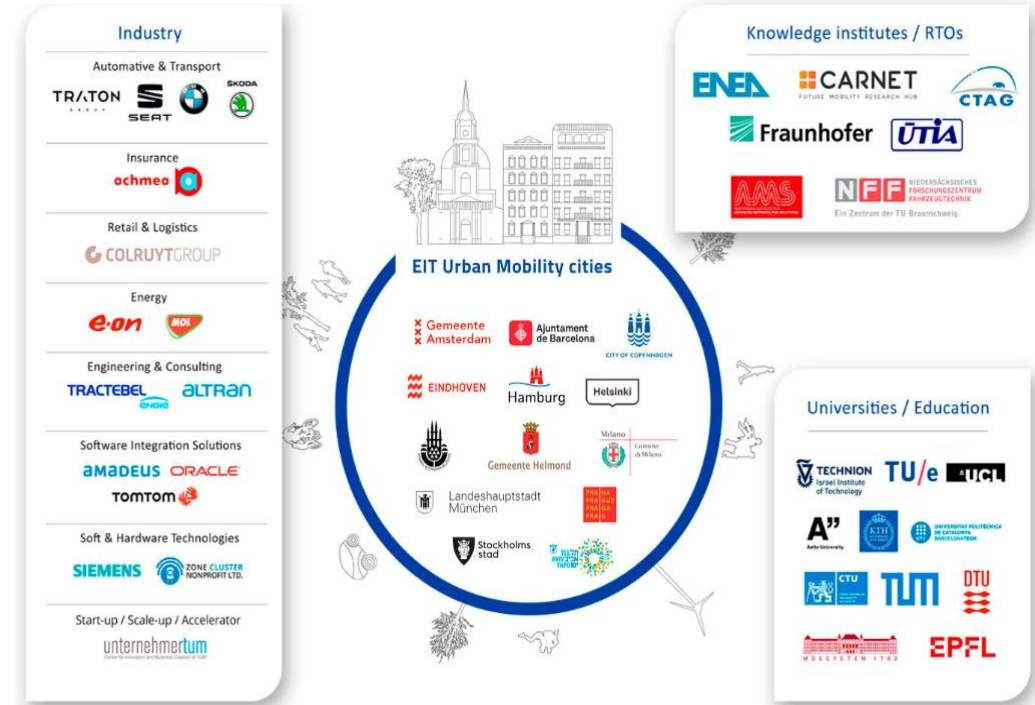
Industry

Automative & Transport

TRATON GROUP SEAT ŠKODA

Insurance

achmea

Retail & Logistics

COLRUYTGROUP

Energy

e·on MOL

Engineering & Consulting

TRACTEBEL ENGIE altran

Software Integration Solutions

amadeus ORACLE

TOMTOM

Soft & Hardware Technologies

SIEMENS ZONE CLUSTER NONPROFIT LTD.

Start-up / Scale-up / Accelerator

unternehmertum

EIT Urban Mobility cities

Gemeente Amsterdam

Ajuntament de Barcelona

CITY OF COPENHAGEN

EINDHOVEN

Hamburg

Helsinki

Gemeente Helmond

Milano Comune di Milano

Landeshauptstadt München

PRAHA PRAGUE PRAGA PRAG

Stockholms stad

Knowledge institutes / RTOs

ENEA

CARNET FUTURE MOBILITY RESEARCH HUB

CTAG

Fraunhofer

ÚTIA

AMS

NFF NIEDERSÄCHSISCHES FORSCHUNGSZENTRUM FAHRZEUGTECHNIK Ein Zentrum der TU Braunschweig

Universities / Education

TECHNION Israel Institute of Technology

TU/e

UCL

A" Aalto University

KTH

UNIVERSITAT POLITÈCNICA DE CATALUNYA BARCELONATECH

CTU

TUM

DTU

MŰEGYETEM 1782

EPFL